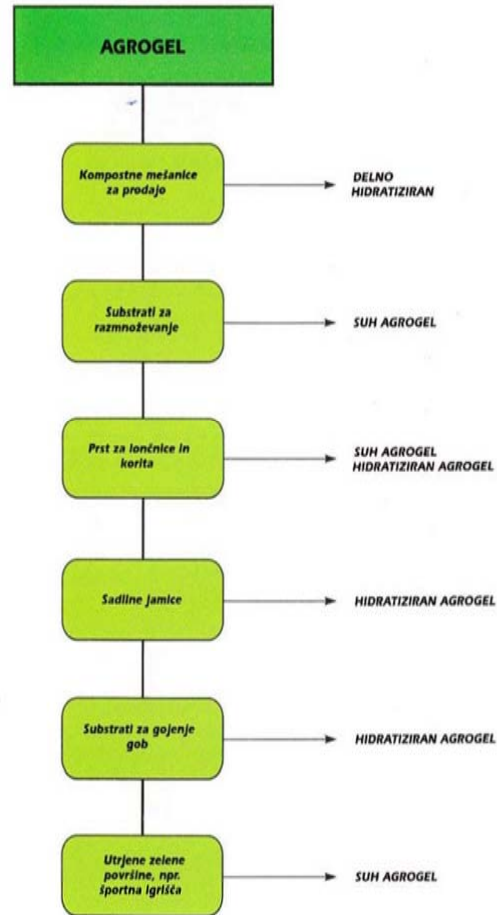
AGROGEL

Kompostne mešanice za prodajo

DELNO HIDRATIZIRAN

Substrati za razmnoževanje

SUH AGROGEL

Prst za lončnice in korita

SUH AGROGEL
HIDRATIZIRAN AGROGEL

Sadilne jamice

HIDRATIZIRAN AGROGEL

Substrati za gojenje gob

HIDRATIZIRAN AGROGEL

Utrjene zelene površine, npr. športna igrišča

SUH AGROGEL